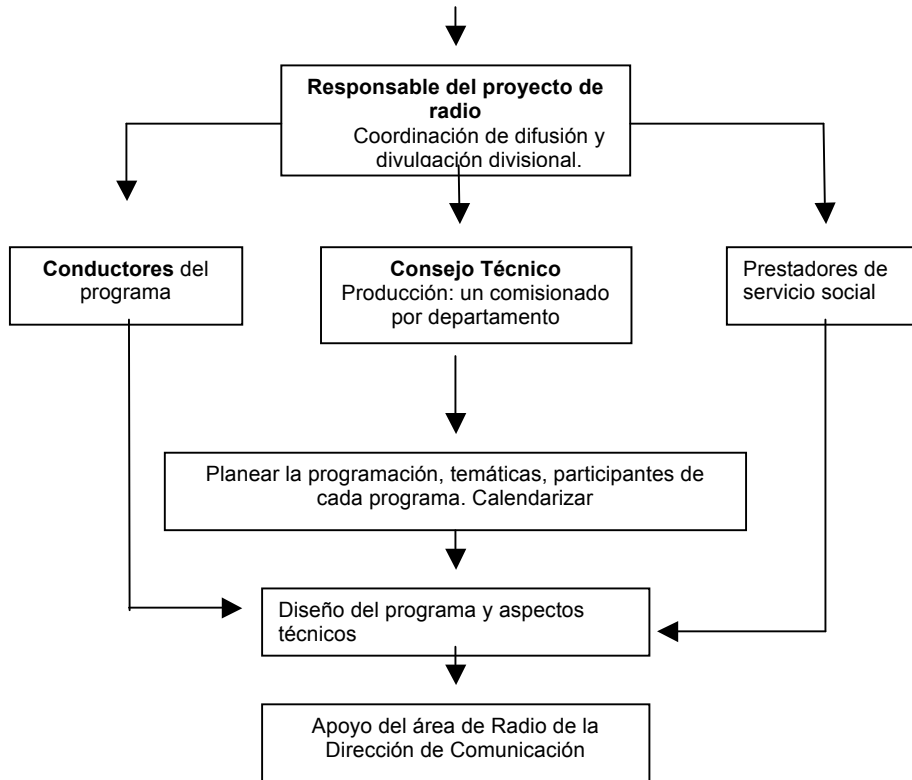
**Responsable del proyecto de radio**
Coordinación de difusión y divulgación divisional.

**Conductores** del programa

**Consejo Técnico**
Producción: un comisionado por departamento

Prestadores de servicio social

Planear la programación, temáticas, participantes de cada programa. Calendarizar

Diseño del programa y aspectos técnicos

Apoyo del área de Radio de la Dirección de Comunicación